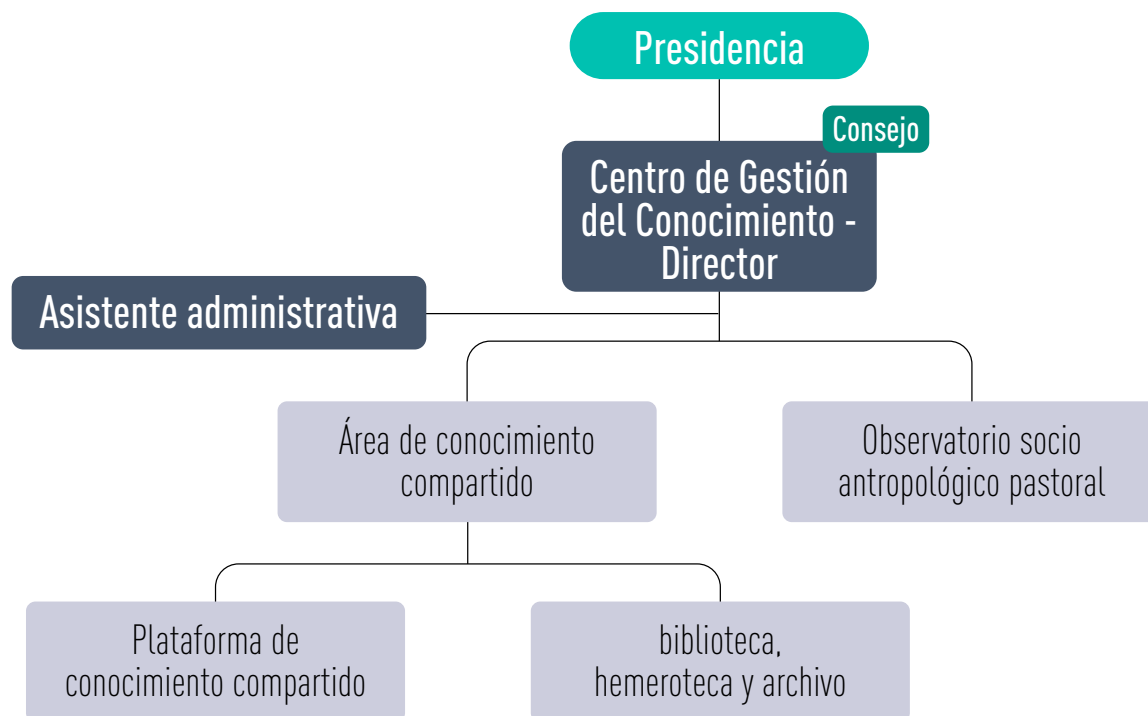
Presidencia

Consejo

Centro de Gestión del Conocimiento - Director

Asistente administrativa

Área de conocimiento compartido

Observatorio socio antropológico pastoral

Plataforma de conocimiento compartido

biblioteca, hemeroteca y archivo